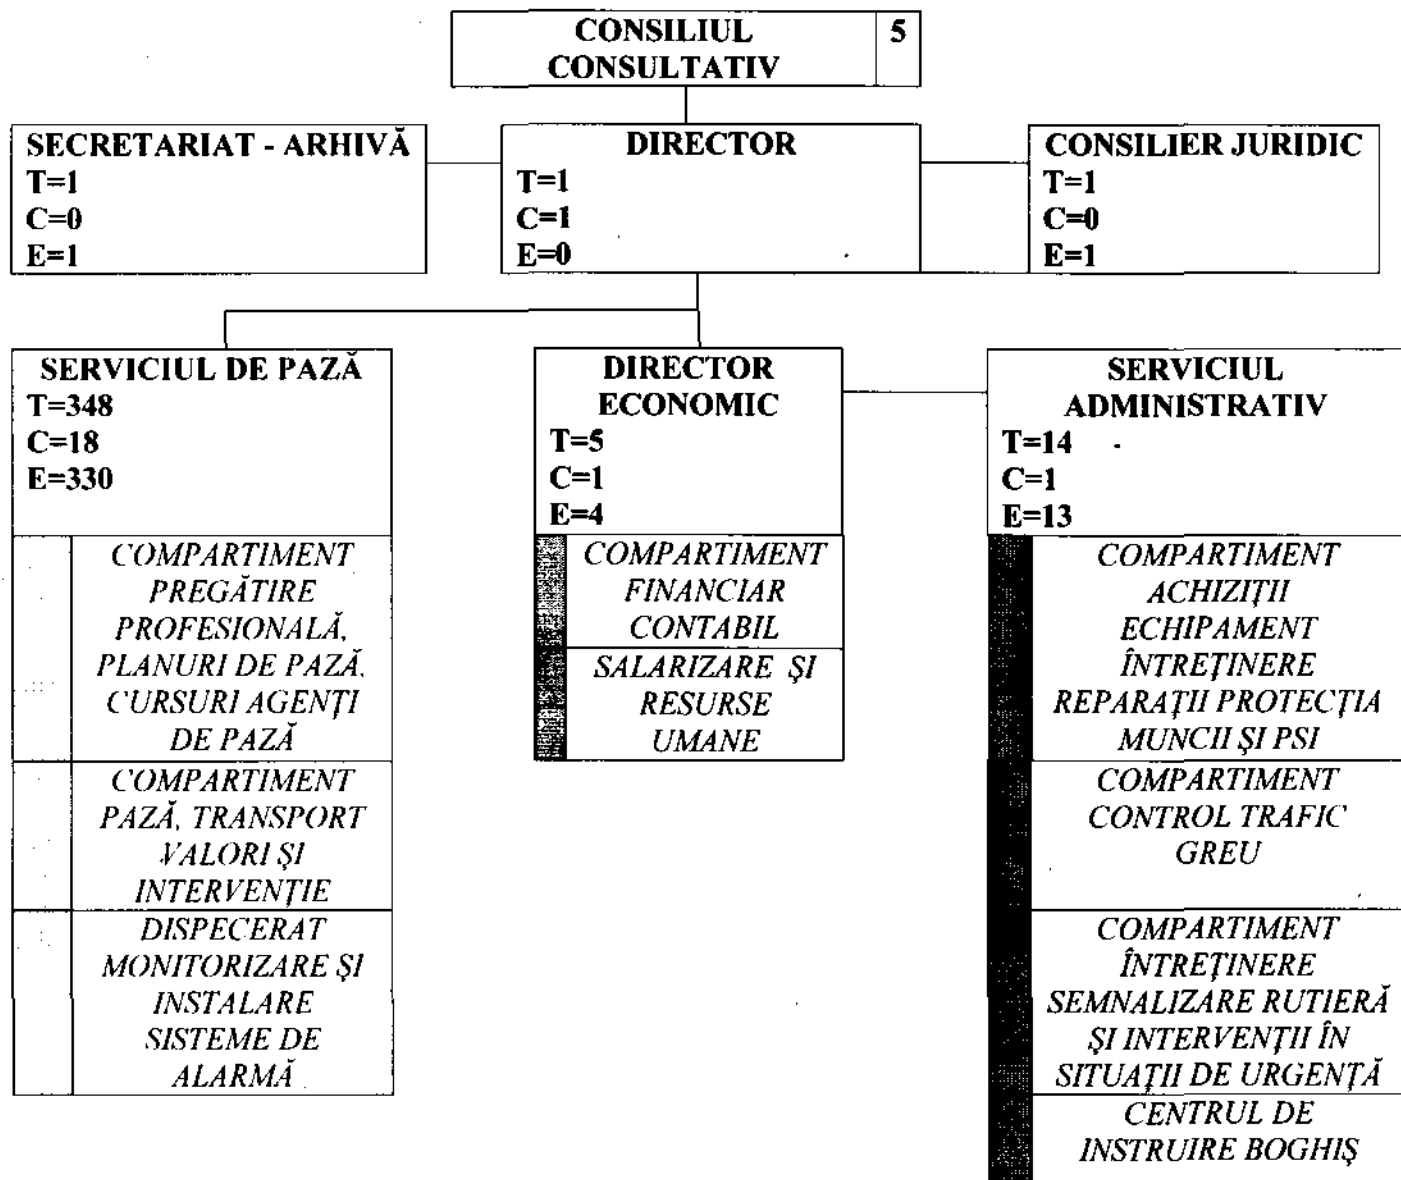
CONSILIUL CONSULTATIV 5

SECRETARIAT - ARHIVĂ
T=1
C=0
E=1

DIRECTOR
T=1
C=1
E=0

CONSILIER JURIDIC
T=1
C=0
E=1

SERVICIUL DE PAZĂ
T=348
C=18
E=330

COMPARTIMENT PREGĂTIRE PROFESIONALĂ, PLANURI DE PAZĂ, CURSURI AGENȚI DE PAZĂ

COMPARTIMENT PAZĂ, TRANSPORT VALORI ŞI INTERVENȚIE

DISPECERAT MONITORIZARE ŞI INSTALARE SISTEME DE ALARMĂ

DIRECTOR ECONOMIC
T=5
C=1
E=4

COMPARTIMENT FINANCIAR CONTABIL

SALARIZARE ŞI RESURSE UMANE

SERVICIUL ADMINISTRATIV
T=14
C=1
E=13

COMPARTIMENT ACHIZIȚII ECHIPAMENT ÎNTREȚINERE REPARAȚII PROTECȚIA MUNCII ŞI PSI

COMPARTIMENT CONTROL TRAFIC GREU

COMPARTIMENT ÎNTREȚINERE SEMNALIZARE RUTIERĂ ŞI INTERVENȚII ÎN SITUAȚII DE URGENȚĂ

CENTRUL DE INSTRUIRE BOGHIŞ